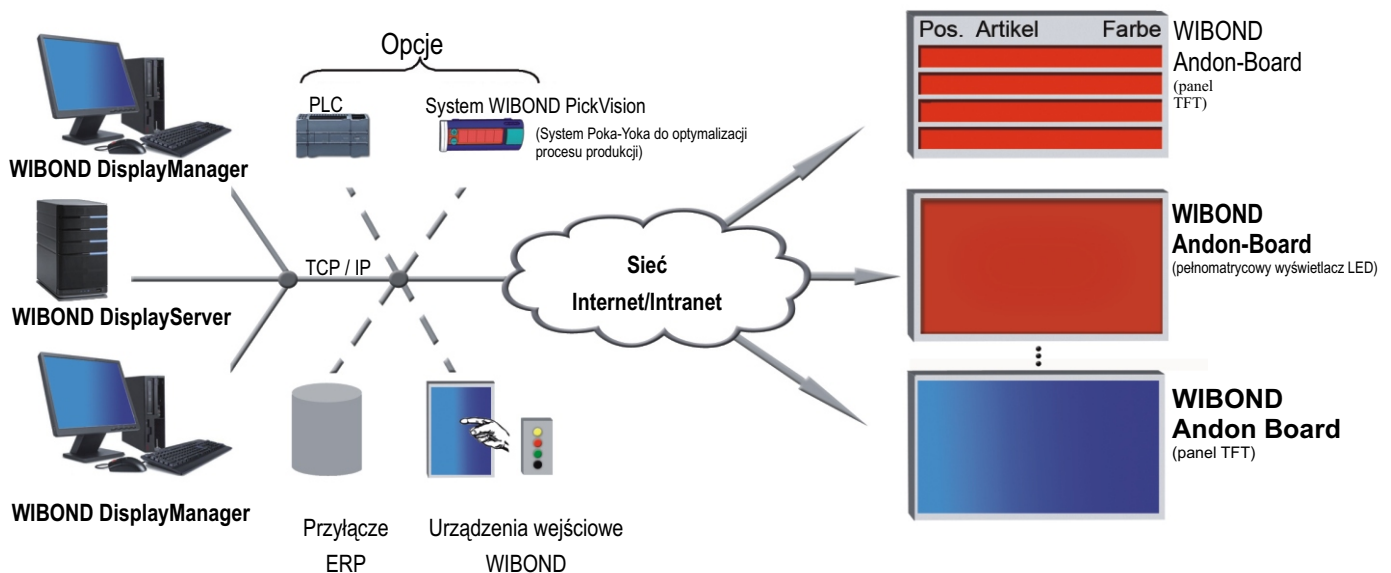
Opcje

PLC

System WIBOND PickVision

(System Poka-Yoka do optymalizacji procesu produkcji)

WIBOND DisplayManager

WIBOND DisplayServer

WIBOND DisplayManager

TCP / IP

Sieć

Internet/Intranet

Przyłącze ERP

Urządzenia wejściowe WIBOND

Pos. Artikel Farbe

WIBOND Andon-Board

(panel TFT)

WIBOND Andon-Board

(pełnomatrycowy wyświetlacz LED)

WIBOND Andon Board

(panel TFT)